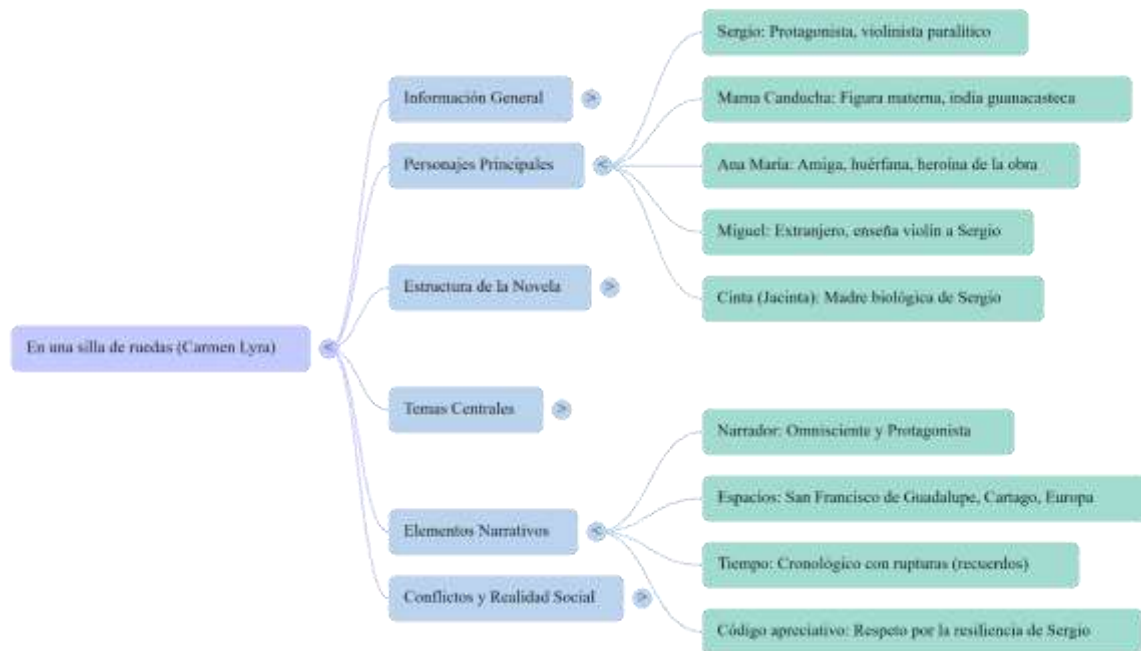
En una silla de ruedas (Carmen Lyra)

Información General

Personajes Principales

Sergio: Protagonista, violinista paralítico

Mama Canducha: Figura materna, india guanacasteca

Ana María: Amiga, huérfana, heroína de la obra

Miguel: Extranjero, enseña violín a Sergio

Cinta (Jacinta): Madre biológica de Sergio

Estructura de la Novela

Temas Centrales

Elementos Narrativos

Narrador: Omnisciente y Protagonista

Espacios: San Francisco de Guadalupe, Cartago, Europa

Tiempo: Cronológico con rupturas (recuerdos)

Código apreciativo: Respeto por la resiliencia de Sergio

Conflictos y Realidad Social